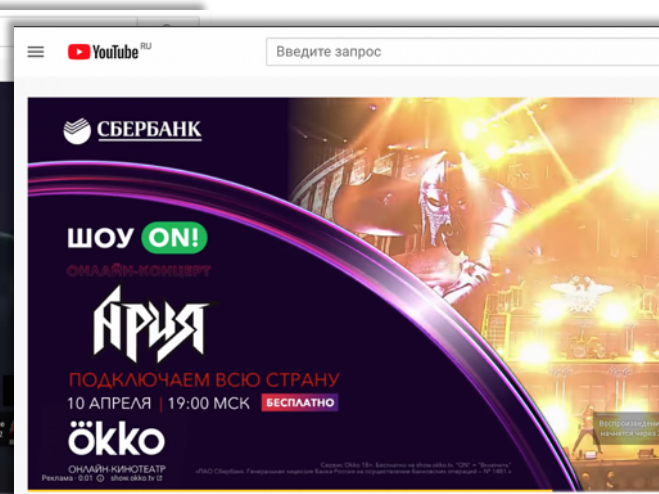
YouTube RU

Введите запрос

СБЕРБАНК

ШОУ ON!

ОНЛАЙН-КОНЦЕРТ

АРИЯ

ПОДКЛЮЧАЕМ ВСЮ СТРАНУ

10 АПРЕЛЯ | 19:00 МСК БЕСПЛАТНО

ökko

ОНЛАЙН-КИНОТЕАТР

Реклама · 0:01 show.okko.tv

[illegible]

Воспроизведение начнется через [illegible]